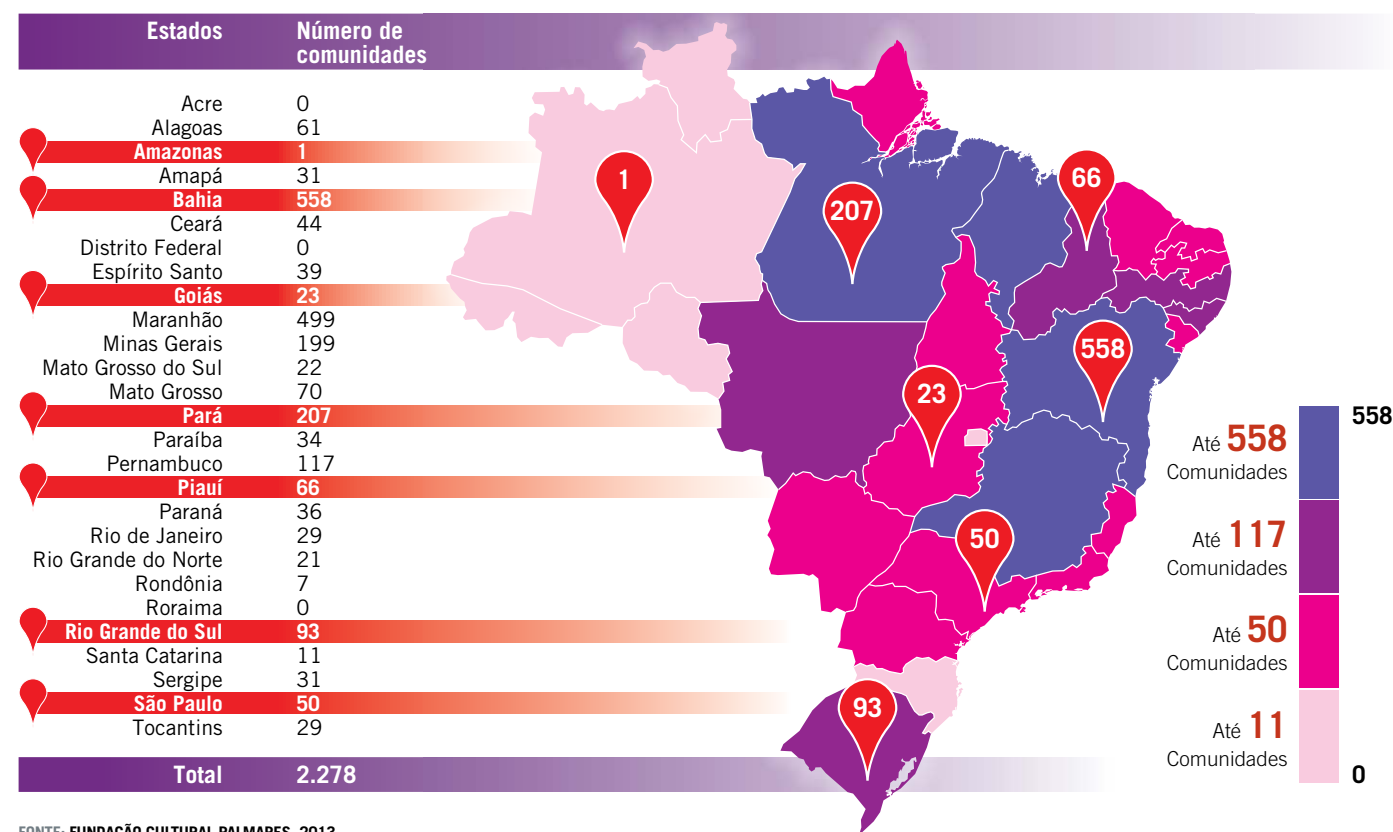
| Estados | Número de comunidades |
|---|---|
| Acre | 0 |
| Alagoas | 61 |
| Amazonas | 1 |
| Amapá | 31 |
| Bahia | 558 |
| Ceará | 44 |
| Distrito Federal | 0 |
| Espírito Santo | 39 |
| Goiás | 23 |
| Maranhão | 499 |
| Minas Gerais | 199 |
| Mato Grosso do Sul | 22 |
| Mato Grosso | 70 |
| Pará | 207 |
| Paraíba | 34 |
| Pernambuco | 117 |
| Piauí | 66 |
| Paraná | 36 |
| Rio de Janeiro | 29 |
| Rio Grande do Norte | 21 |
| Rondônia | 7 |
| Roraima | 0 |
| Rio Grande do Sul | 93 |
| Santa Catarina | 11 |
| Sergipe | 31 |
| São Paulo | 50 |
| Tocantins | 29 |
| Total | 2.278 |

1
207
66
558
23
50
93

558
Até 558 Comunidades
Até 117 Comunidades
Até 50 Comunidades
Até 11 Comunidades
0

FONTE: FUNDAÇÃO CULTURAL PALMARES, 2013